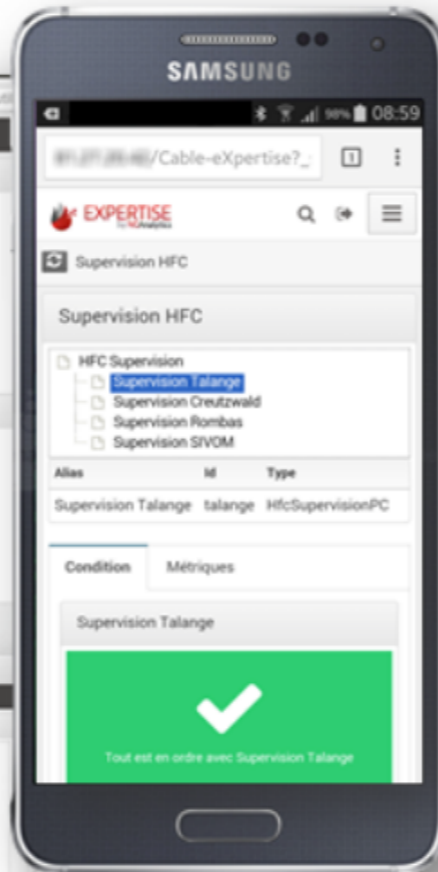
SAMSUNG

99% 08:59

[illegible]/Cable-eXpertise?_

1

EXPERTISE by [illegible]

Supervision HFC

Supervision HFC

HFC Supervision
Supervision Talange
Supervision Creutzwald
Supervision Rombas
Supervision SIVOM

| Alias | Id | Type |
|---|---|---|
| Supervision Talange | talange | HfcSupervisionPC |

Condition
Métriques

Supervision Talange

Tout est en ordre avec Supervision Talange